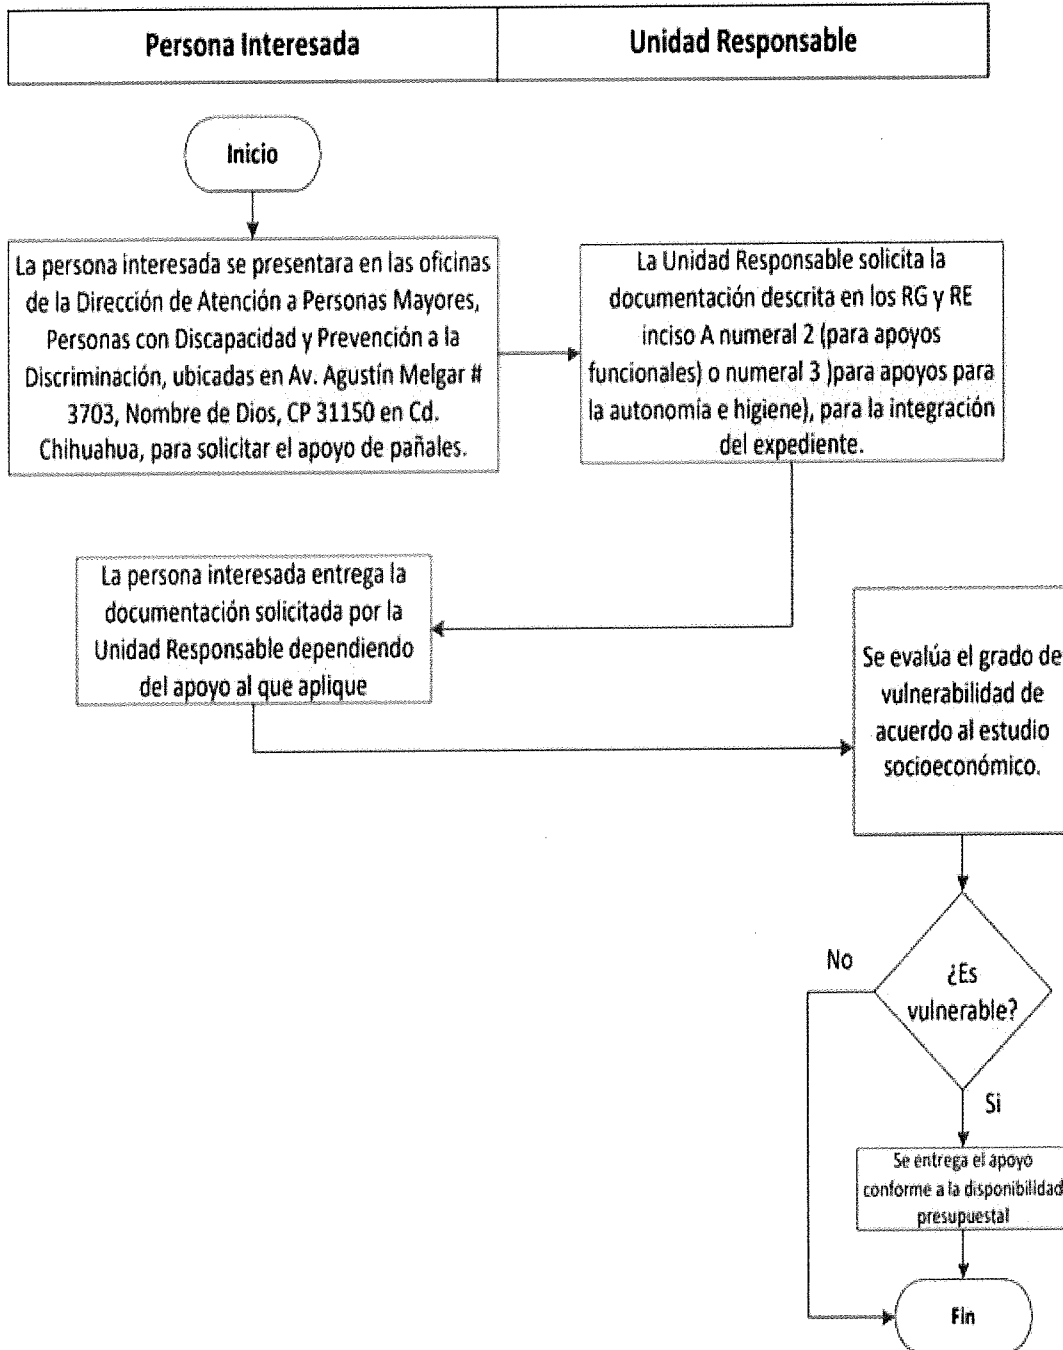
| Persona Interesada | Unidad Responsable |
|---|---|

Inicio

La persona interesada se presentara en las oficinas de la Dirección de Atención a Personas Mayores, Personas con Discapacidad y Prevención a la Discriminación, ubicadas en Av. Agustín Melgar # 3703, Nombre de Dios, CP 31150 en Cd. Chihuahua, para solicitar el apoyo de pañales.

La Unidad Responsable solicita la documentación descrita en los RG y RE inciso A numeral 2 (para apoyos funcionales) o numeral 3 )para apoyos para la autonomía e higiene), para la integración del expediente.

La persona interesada entrega la documentación solicitada por la Unidad Responsable dependiendo del apoyo al que aplique

Se evalúa el grado de vulnerabilidad de acuerdo al estudio socioeconómico.

¿Es vulnerable?

No

Si

Se entrega el apoyo conforme a la disponibilidad presupuestal

Fin